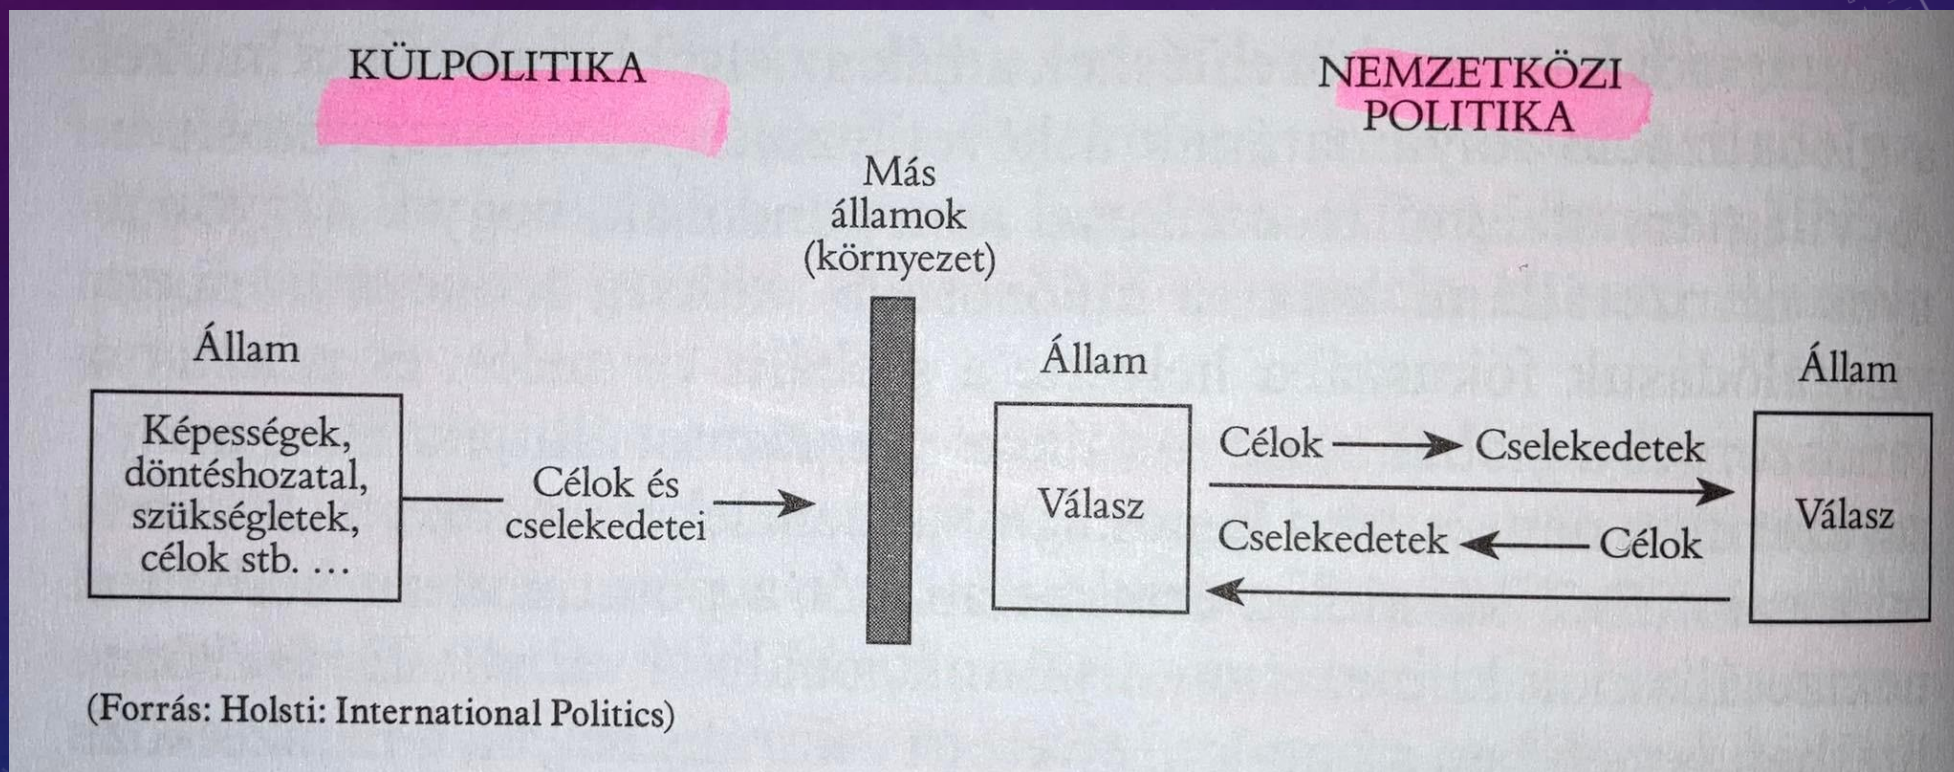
KÜLPOLITIKA

NEMZETKÖZI POLITIKA

Más államok (környezet)

Állam

Képességek, döntéshozatal, szükségletek, célok stb. …

Célok és cselekedetei

Állam

Válasz

Célok → Cselekedetek

Cselekedetek ← Célok

Állam

Válasz

(Forrás: Holsti: International Politics)